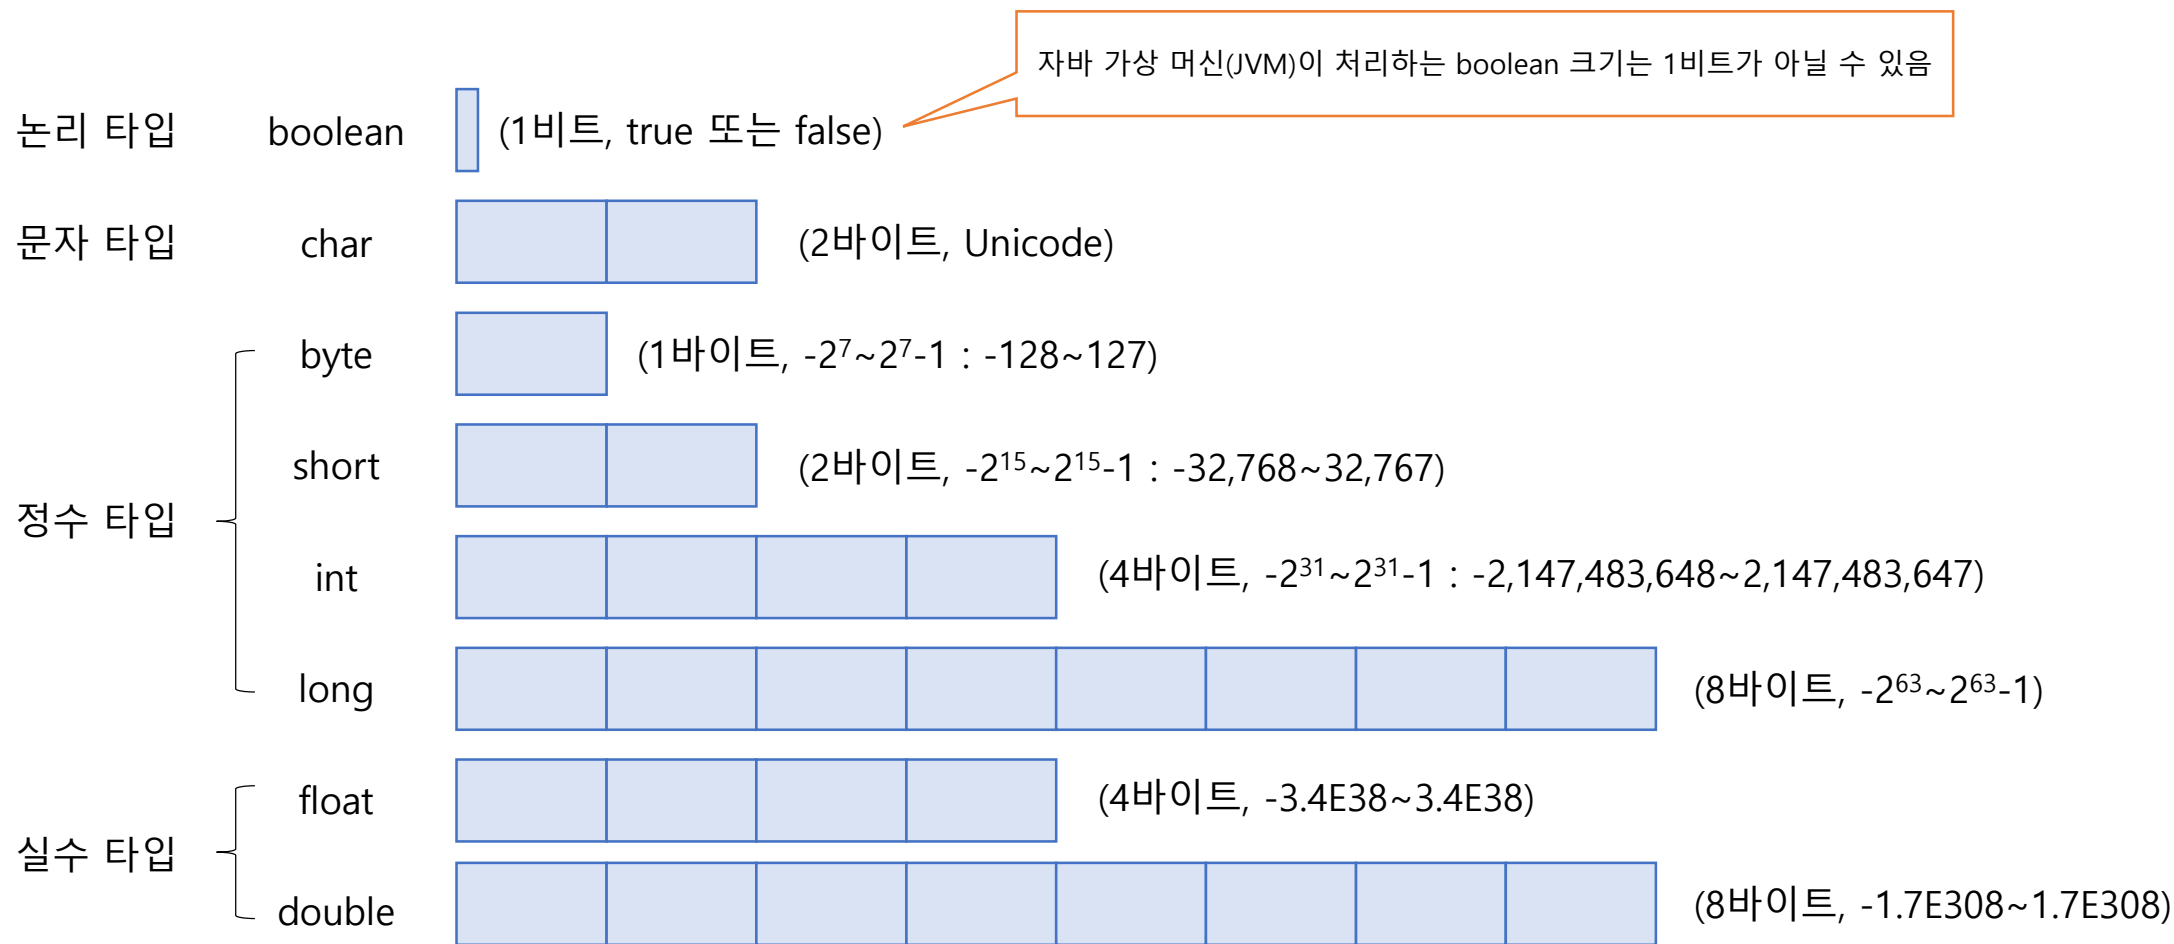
자바 가상 머신(JVM)이 처리하는 boolean 크기는 1비트가 아닐 수 있음

논리 타입 boolean (1비트, true 또는 false)

문자 타입 char (2바이트, Unicode)

정수 타입

byte (1바이트, $-2^7$~$2^7$-1 : -128~127)

short (2바이트, $-2^{15}$~$2^{15}$-1 : -32,768~32,767)

int (4바이트, $-2^{31}$~$2^{31}$-1 : -2,147,483,648~2,147,483,647)

long (8바이트, $-2^{63}$~$2^{63}$-1)

실수 타입

float (4바이트, -3.4E38~3.4E38)

double (8바이트, -1.7E308~1.7E308)